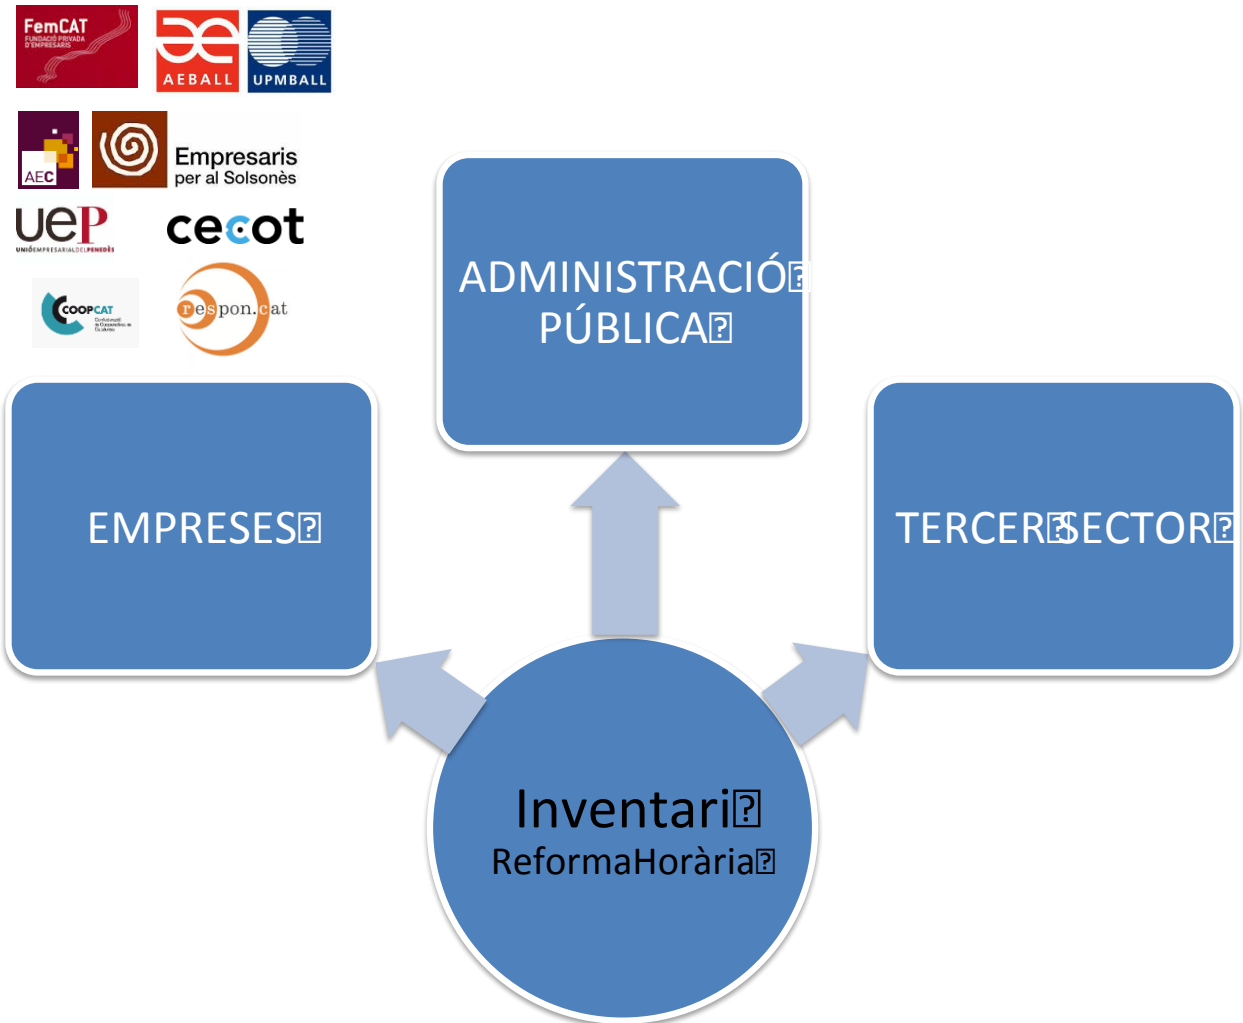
FemCAT
FUNDACIÓ PRIVADA D'EMPRESARIS

AEBALL

UPMBALL

AEC

Empresaris per al Solsonès

uep
UNIÓEMPRESARIALDELPENEDÈS

cecot

COOPCAT
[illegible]

respon.cat

ADMINISTRACIÓ PÚBLICA

EMPRESES

TERCER SECTOR

Inventari
ReformaHorària